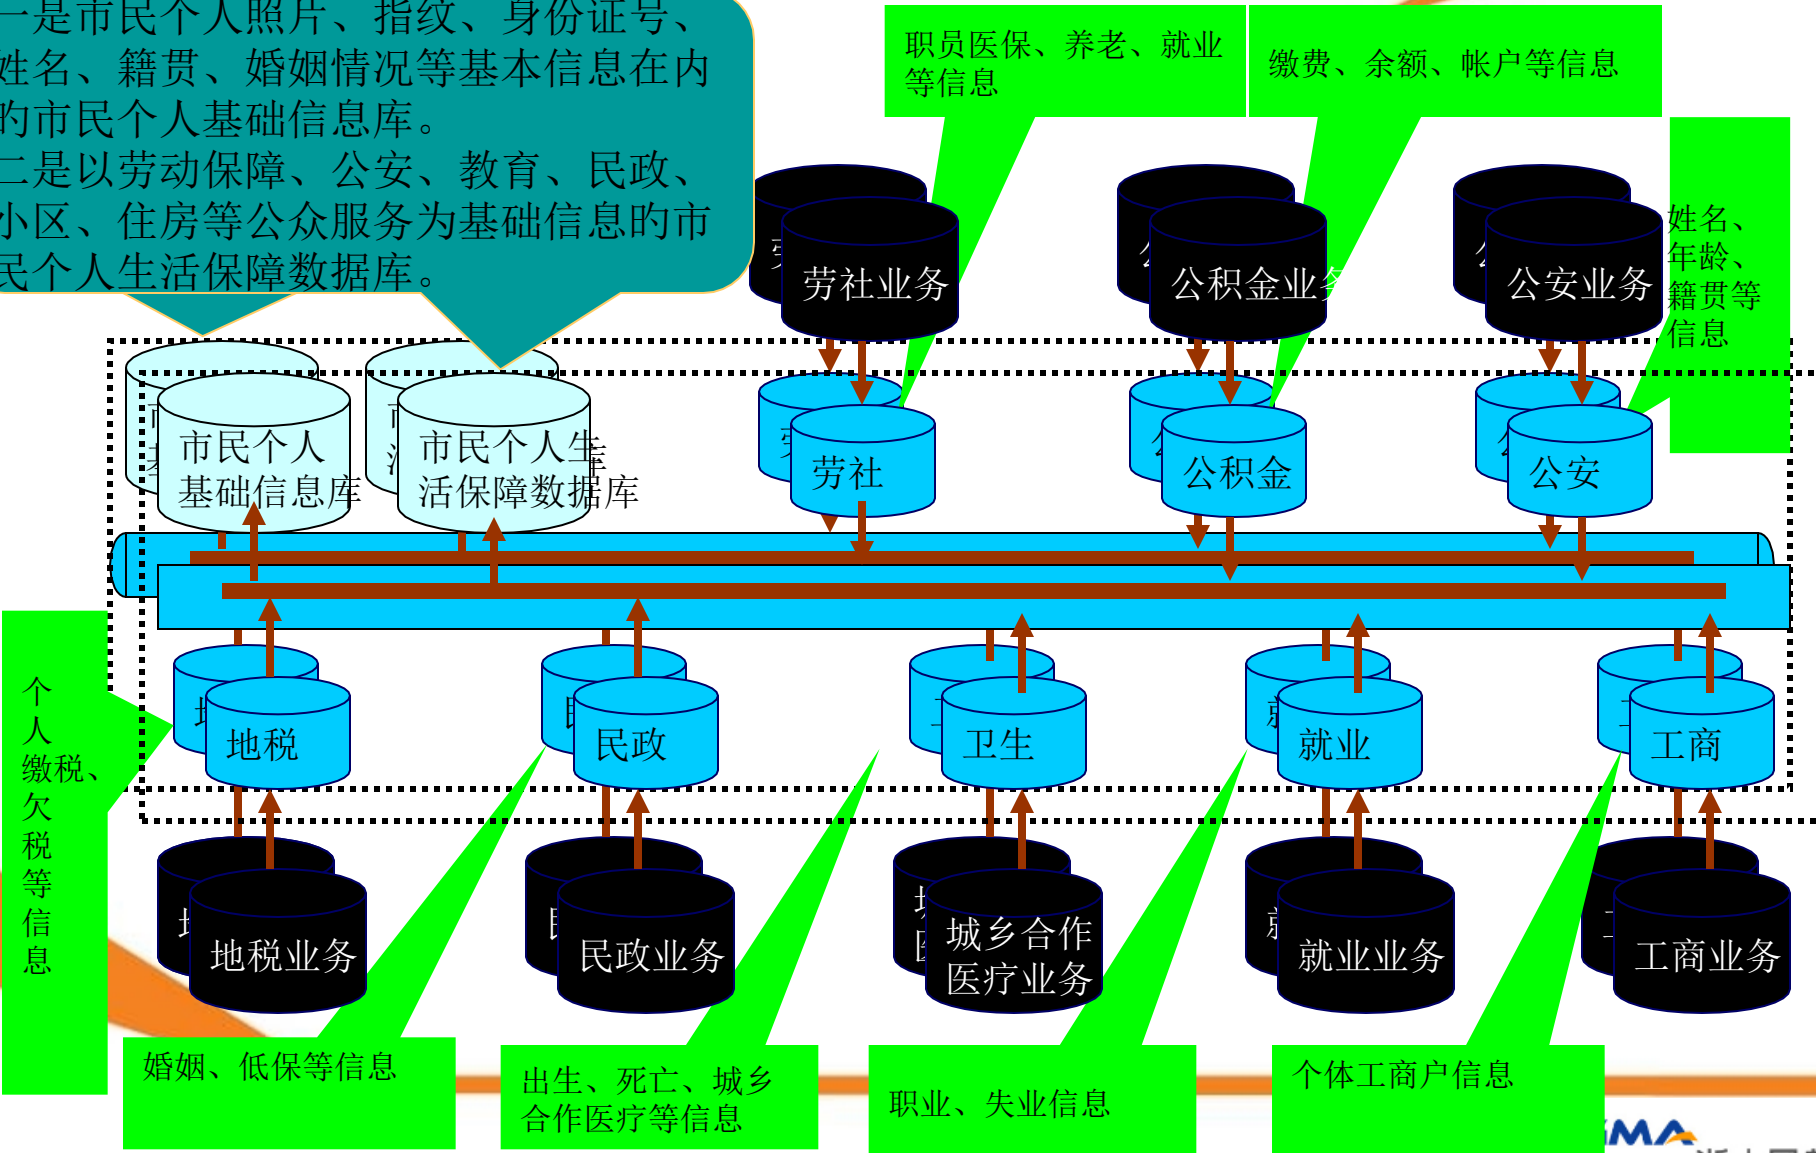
一是市民个人照片、指纹、身份证号、姓名、籍贯、婚姻情况等基本信息在内的市民个人基础信息库。
二是以劳动保障、公安、教育、民政、小区、住房等公众服务为基础信息的市民个人生活保障数据库。

职员医保、养老、就业等信息

缴费、余额、帐户等信息

姓名、年龄、籍贯等信息

劳社业务

公积金业务

公安业务

市民个人基础信息库

市民个人生活保障数据库

劳社

公积金

公安

个人缴税、欠税等信息

地税

民政

卫生

就业

工商

地税业务

民政业务

城乡合作医疗业务

就业业务

工商业务

婚姻、低保等信息

出生、死亡、城乡合作医疗等信息

职业、失业信息

个体工商户信息